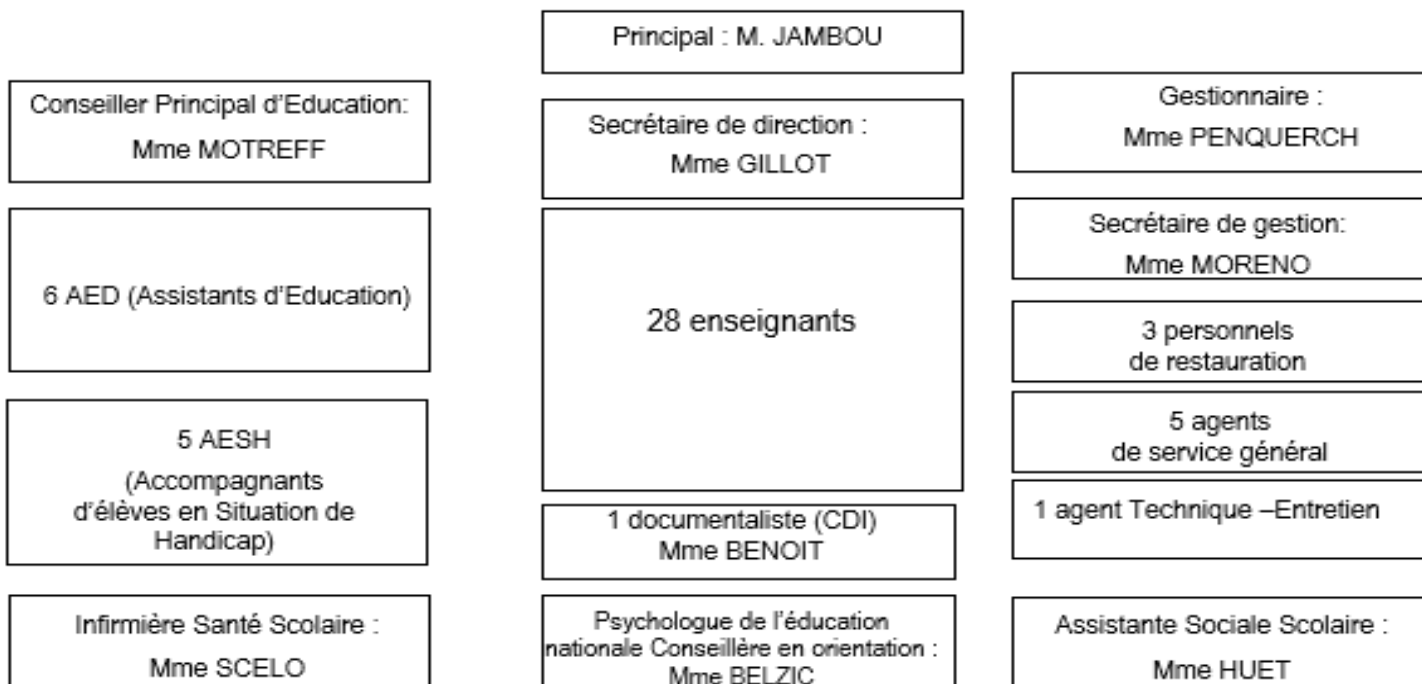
Principal : M. JAMBOU

Conseiller Principal d'Education:
Mme MOTREFF

Secrétaire de direction :
Mme GILLOT

Gestionnaire :
Mme PENQUERCH

6 AED (Assistants d'Education)

28 enseignants

Secrétaire de gestion:
Mme MORENO

3 personnels de restauration

5 AESH
(Accompagnants d'élèves en Situation de Handicap)

5 agents de service général

1 documentaliste (CDI)
Mme BENOIT

1 agent Technique –Entretien

Infirmière Santé Scolaire :
Mme SCELO

Psychologue de l'éducation nationale Conseillère en orientation :
Mme BELZIC

Assistante Sociale Scolaire :
Mme HUET